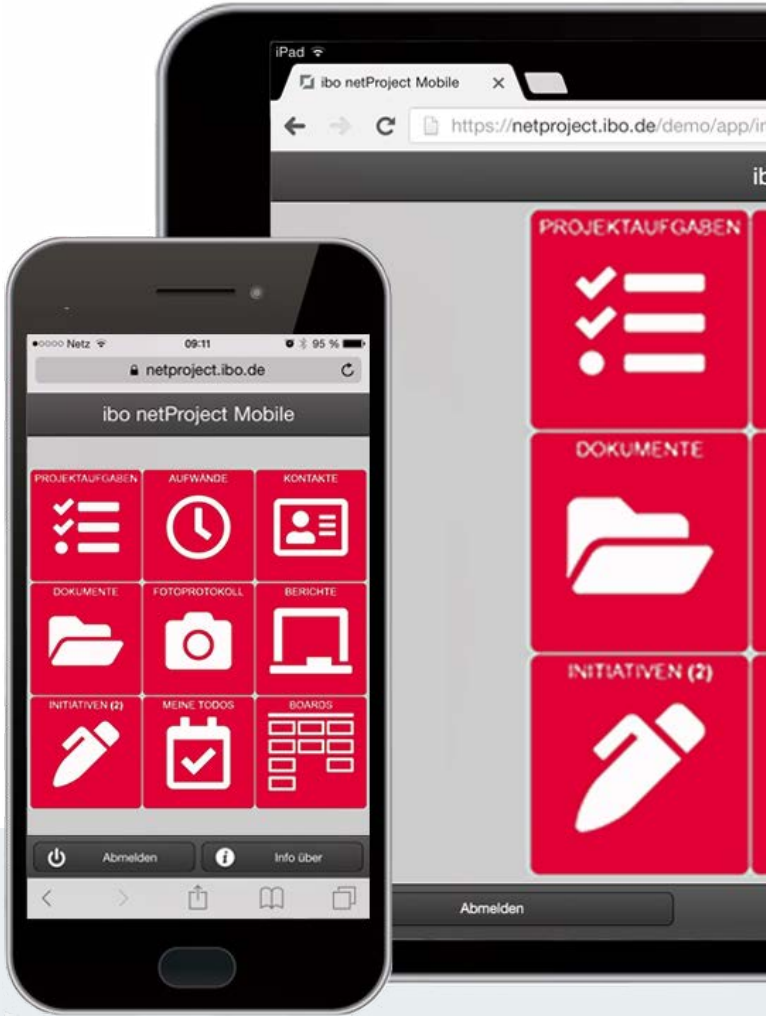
iPad

ibo netProject Mobile ×

https://netproject.ibo.de/demo/app/i

ib

PROJEKTAUFGABEN

DOKUMENTE

INITIATIVEN (2)

Abmelden

●○○○○ Netz 09:11 95 %

netproject.ibo.de

ibo netProject Mobile

PROJEKTAUFGABEN

AUFWÄNDE

KONTAKTE

DOKUMENTE

FOTOPROTOKOLL

BERICHTE

INITIATIVEN (2)

MEINE TODOS

BOARDS

Abmelden

Info über